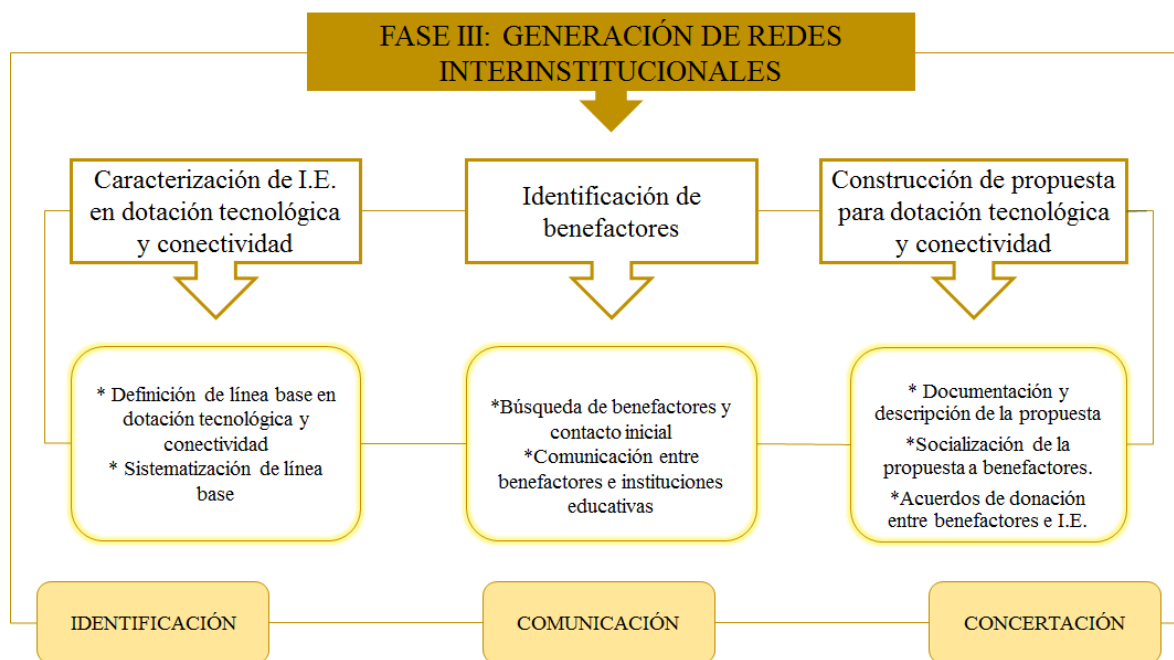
FASE III: GENERACIÓN DE REDES INTERINSTITUCIONALES

Caracterización de I.E. en dotación tecnológica y conectividad

Identificación de benefactores

Construcción de propuesta para dotación tecnológica y conectividad

* Definición de línea base en dotación tecnológica y conectividad
* Sistematización de línea base

*Búsqueda de benefactores y contacto inicial
*Comunicación entre benefactores e instituciones educativas

* Documentación y descripción de la propuesta
*Socialización de la propuesta a benefactores.
*Acuerdos de donación entre benefactores e I.E.

IDENTIFICACIÓN

COMUNICACIÓN

CONCERTACIÓN